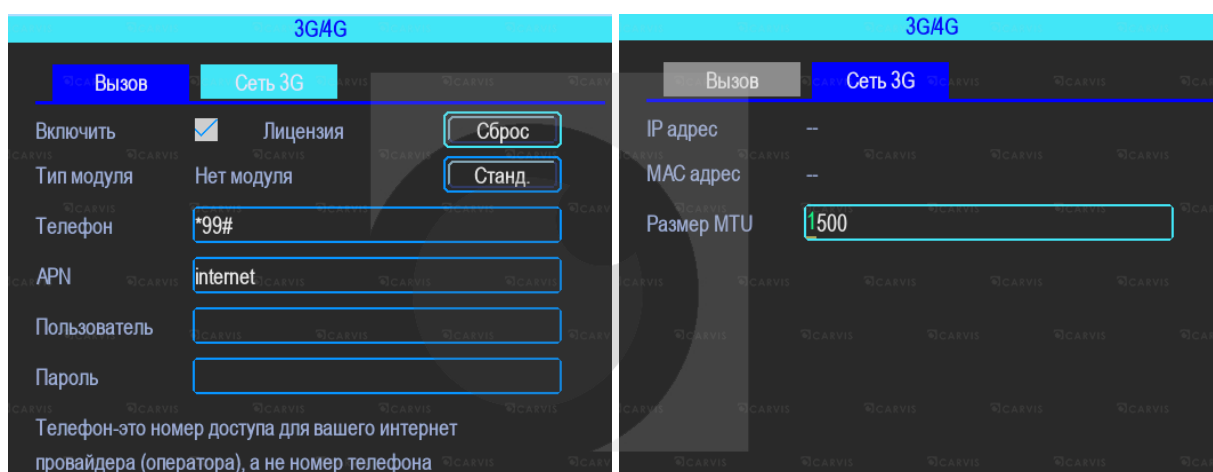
3G/4G

Вызов Сеть 3G

Включить ☑ Лицензия Сброс

Тип модуля Нет модуля Станд.

Телефон *99#

APN internet

Пользователь

Пароль

Телефон-это номер доступа для вашего интернет провайдера (оператора), а не номер телефона

3G/4G

Вызов Сеть 3G

IP адрес --

MAC адрес --

Размер MTU 1500